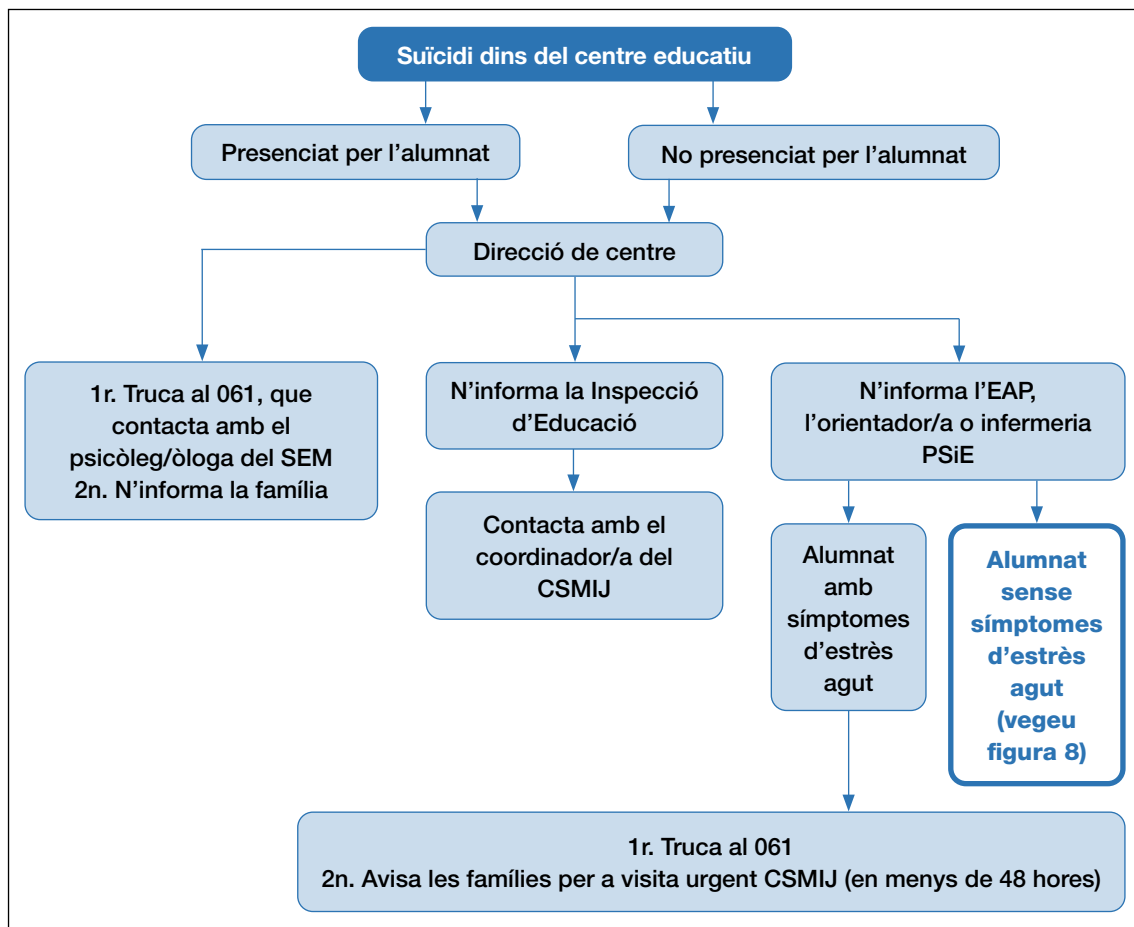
Suïcidi dins del centre educatiu

Presenciat per l'alumnat

No presenciat per l'alumnat

Direcció de centre

1r. Truca al 061, que contacta amb el psicòleg/òloga del SEM
2n. N'informa la família

N'informa la Inspecció d'Educació

Contacta amb el coordinador/a del CSMIJ

N'informa l'EAP, l'orientador/a o infermeria PSiE

Alumnat amb símptomes d'estrès agut

Alumnat sense símptomes d'estrès agut (vegeu figura 8)

1r. Truca al 061
2n. Avisa les famílies per a visita urgent CSMIJ (en menys de 48 hores)